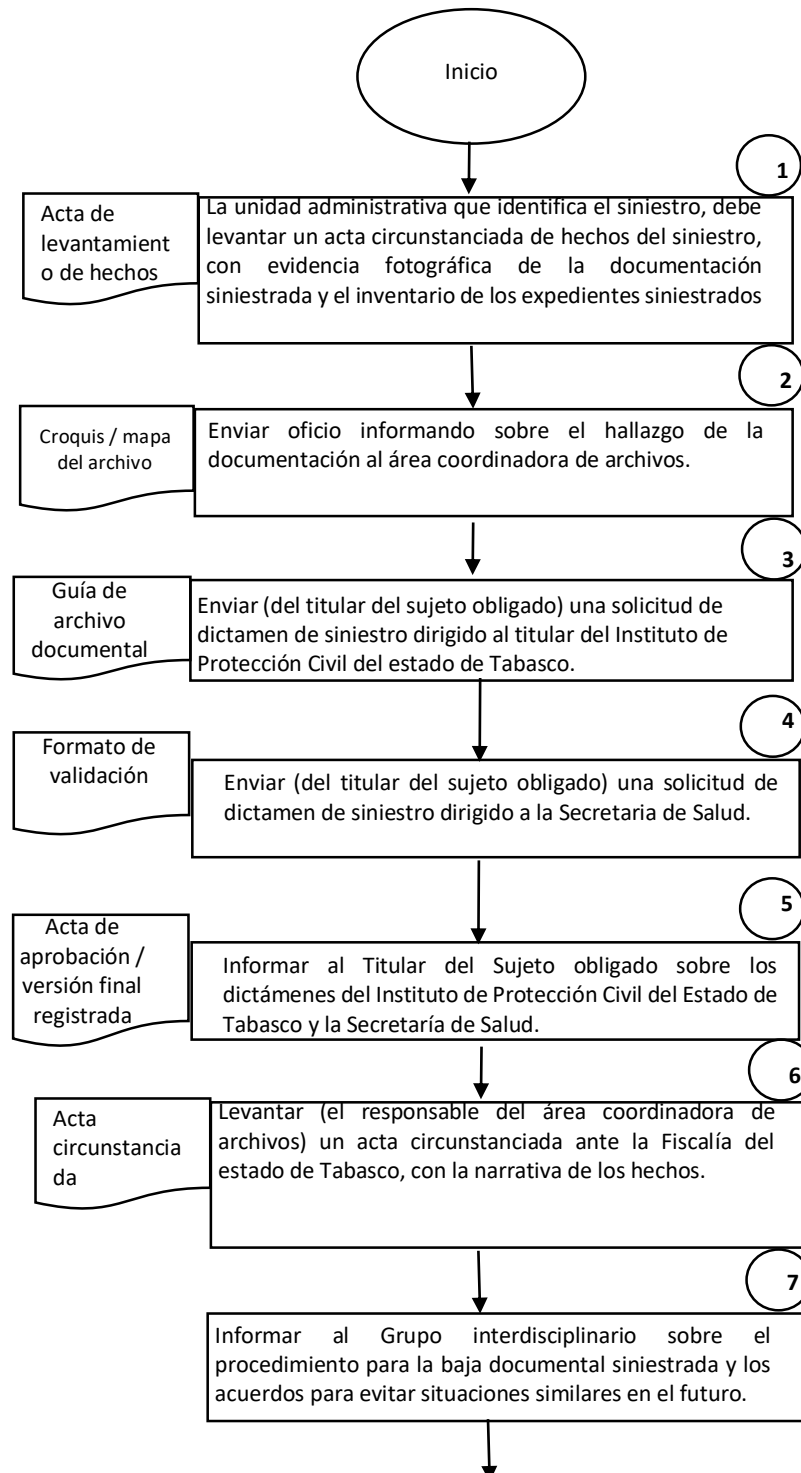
Inicio

1

Acta de levantamient o de hechos

La unidad administrativa que identifica el siniestro, debe levantar un acta circunstanciada de hechos del siniestro, con evidencia fotográfica de la documentación siniestrada y el inventario de los expedientes siniestrados

2

Croquis / mapa del archivo

Enviar oficio informando sobre el hallazgo de la documentación al área coordinadora de archivos.

3

Guía de archivo documental

Enviar (del titular del sujeto obligado) una solicitud de dictamen de siniestro dirigido al titular del Instituto de Protección Civil del estado de Tabasco.

4

Formato de validación

Enviar (del titular del sujeto obligado) una solicitud de dictamen de siniestro dirigido a la Secretaria de Salud.

5

Acta de aprobación / versión final registrada

Informar al Titular del Sujeto obligado sobre los dictámenes del Instituto de Protección Civil del Estado de Tabasco y la Secretaría de Salud.

6

Acta circunstancia da

Levantar (el responsable del área coordinadora de archivos) un acta circunstanciada ante la Fiscalía del estado de Tabasco, con la narrativa de los hechos.

7

Informar al Grupo interdisciplinario sobre el procedimiento para la baja documental siniestrada y los acuerdos para evitar situaciones similares en el futuro.